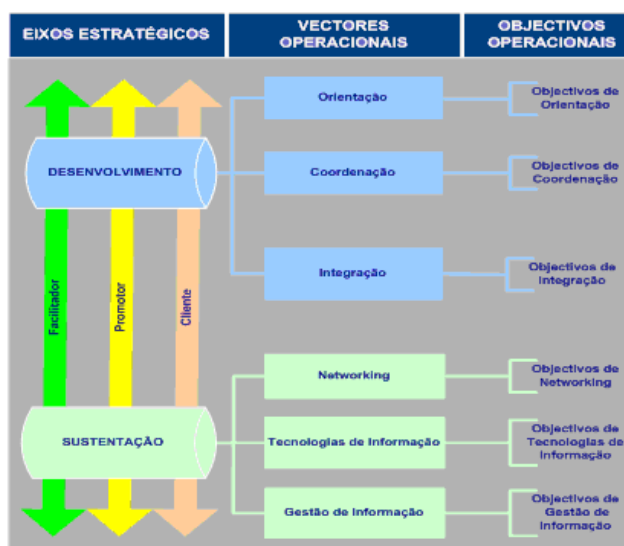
EIXOS ESTRATÉGICOS

VECTORES OPERACIONAIS

OBJECTIVOS OPERACIONAIS

DESENVOLVIMENTO

Facilitador

Promotor

Cliente

SUSTENTAÇÃO

Orientação

Coordenação

Integração

Networking

Tecnologias de Informação

Gestão de Informação

Objectivos de Orientação

Objectivos de Coordenação

Objectivos de Integração

Objectivos de Networking

Objectivos de Tecnologias de Informação

Objectivos de Gestão de Informação